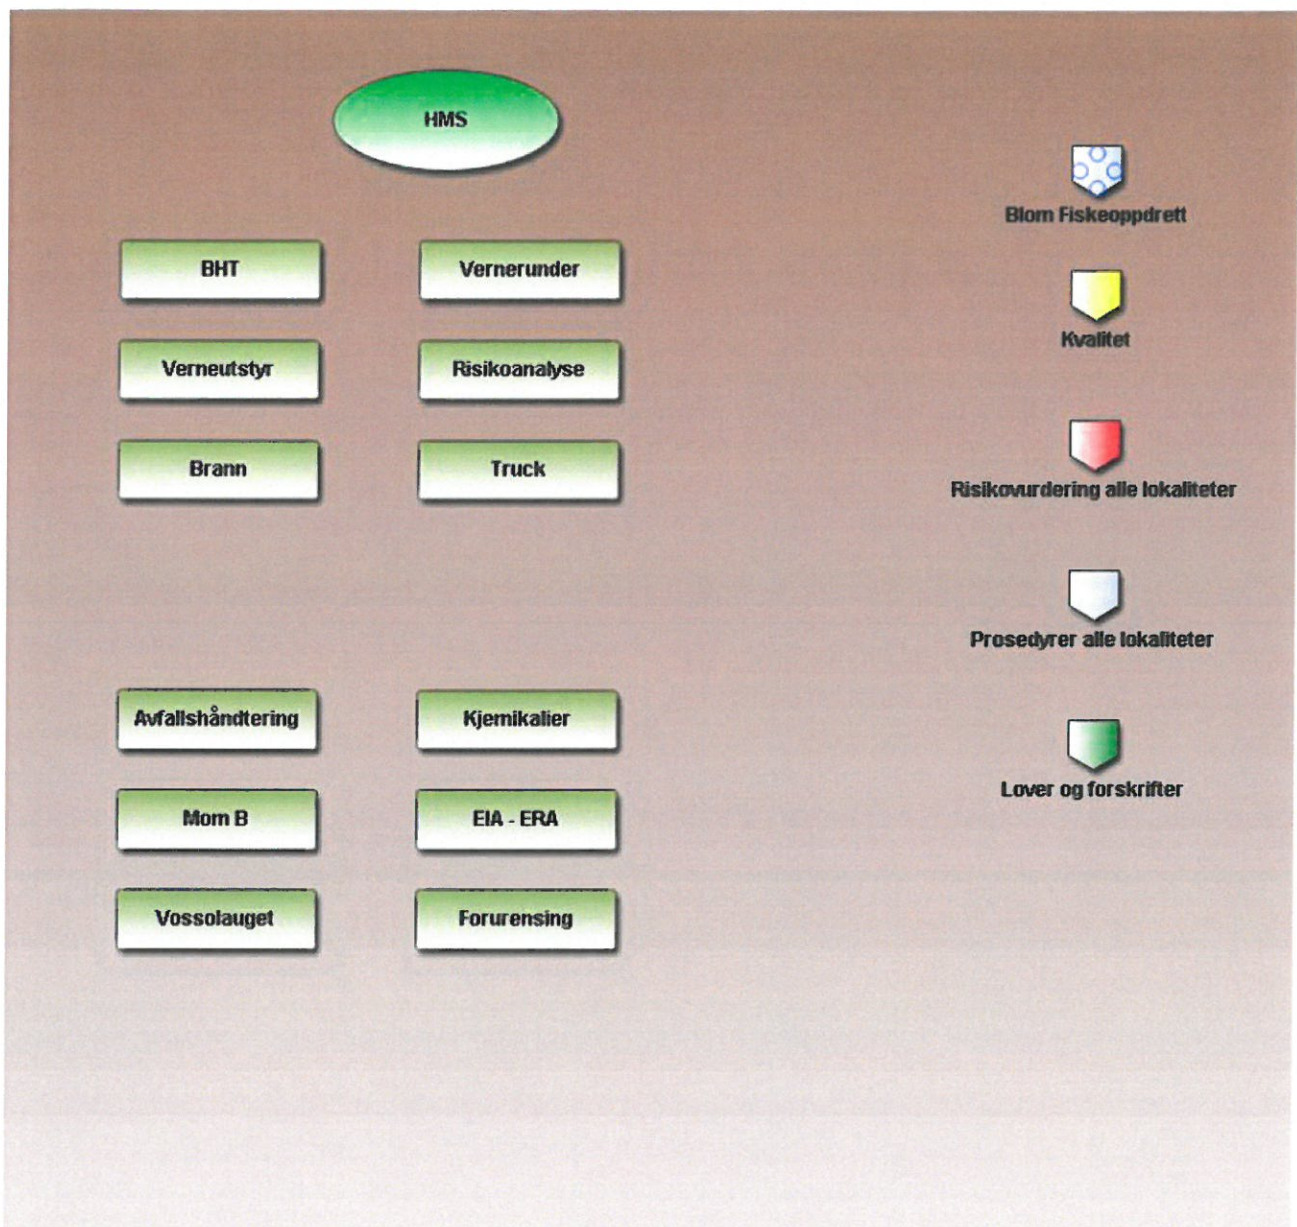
HMS

BHT

Vernerunder

Verneutstyr

Risikoanalyse

Brann

Truck

Avfallshåndtering

Kjemikalier

Mom B

EIA - ERA

Vossolauget

Forurensing

Blom Fiskeoppdrett

Kvalitet

Risikovurdering alle lokaliteter

Prosedyrer alle lokaliteter

Lover og forskrifter